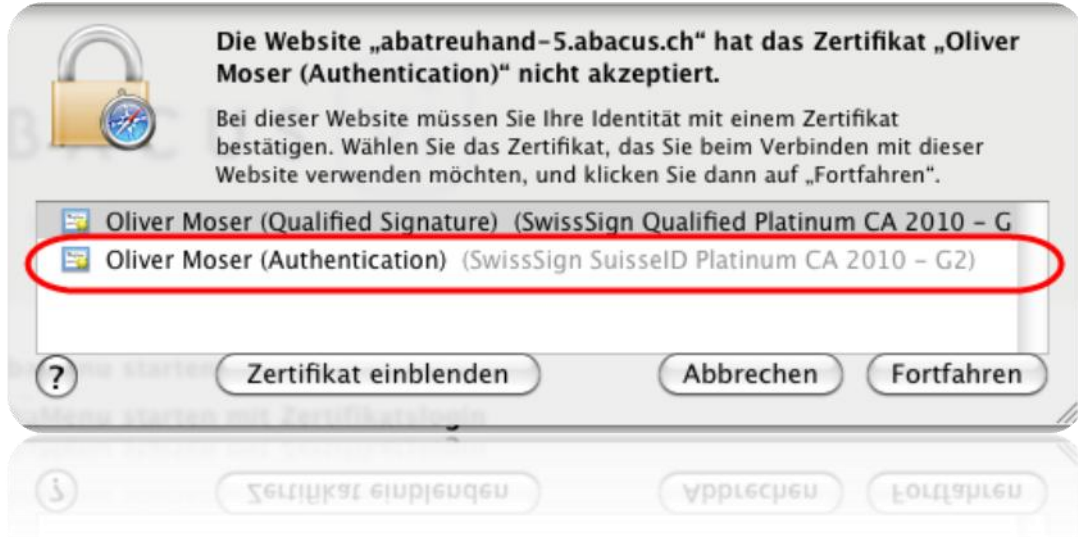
Die Website „abatreuhand-5.abacus.ch“ hat das Zertifikat „Oliver Moser (Authentication)“ nicht akzeptiert.

Bei dieser Website müssen Sie Ihre Identität mit einem Zertifikat bestätigen. Wählen Sie das Zertifikat, das Sie beim Verbinden mit dieser Website verwenden möchten, und klicken Sie dann auf „Fortfahren“.

Oliver Moser (Qualified Signature) (SwissSign Qualified Platinum CA 2010 – G
Oliver Moser (Authentication) (SwissSign SuisseID Platinum CA 2010 – G2)

?
Zertifikat einblenden
Abbrechen
Fortfahren

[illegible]Menu starten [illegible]
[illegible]Menu starten mit Zertifikatslogin